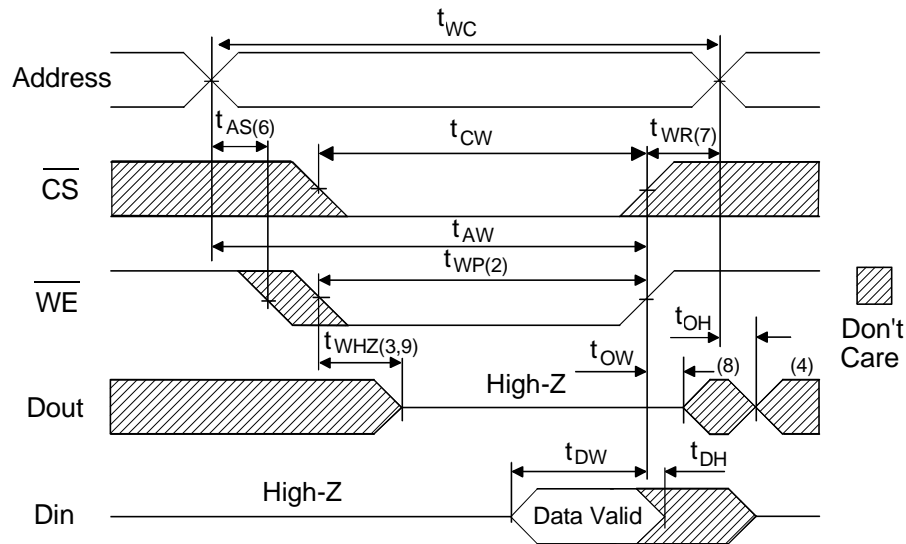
$t_{WC}$

Address

$t_{AS(6)}$

$t_{CW}$

$t_{WR(7)}$

$\overline{CS}$

$t_{AW}$

$t_{WP(2)}$

$\overline{WE}$

Don't Care

$t_{OH}$

$t_{WHZ(3,9)}$

$t_{OW}$

(8)

(4)

High-Z

Dout

$t_{DW}$

$t_{DH}$

High-Z

Din

Data Valid